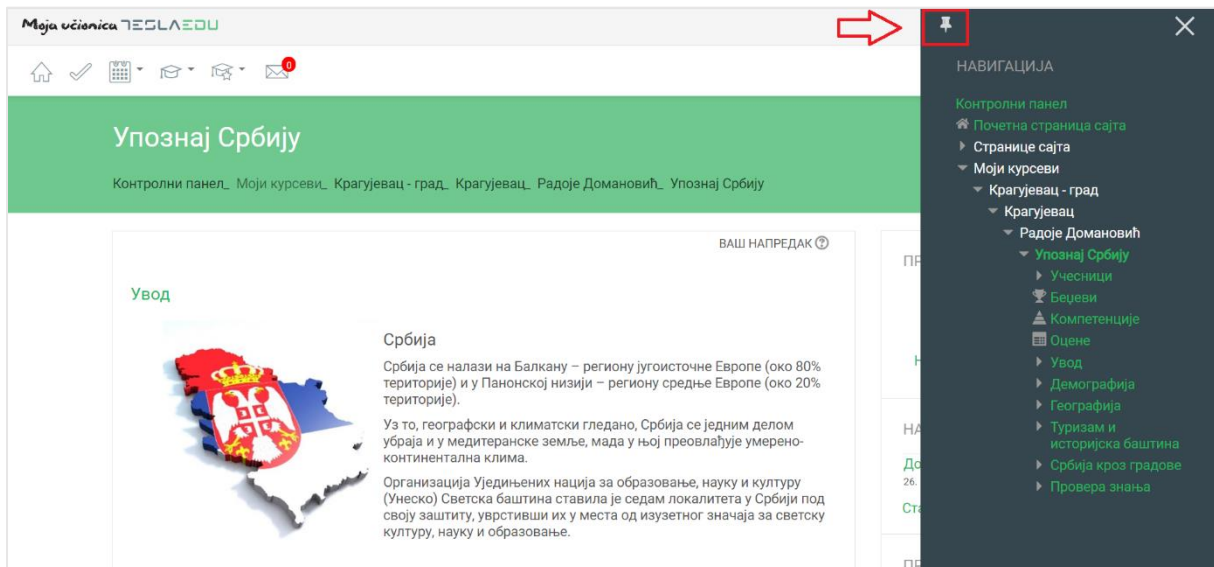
Moja učionica TESLAEDU

0

Упознај Србију

Контролни панел Моји курсеви Крагујевац - град Крагујевац Радоје Домановић Упознај Србију

ВАШ НАПРЕДАК

Увод

Србија

Србија се налази на Балкану – регион југоисточне Европе (око 80% територије) и у Панонској низији – регион средње Европе (око 20% територије).

Уз то, географски и климатски гледано, Србија се једним делом убраја и у медитеранске земље, мада у њој преовлађује умерено-континентална клима.

Организација Уједињених нација за образовање, науку и културу (Унеско) Светска баштина ставила је седам локалитета у Србији под своју заштиту, уврстивши их у места од изузетног значаја за светску културу, науку и образовање.

ПР

Н

НА

До

26.

Ста

ПР

НАВИГАЦИЈА

Контролни панел
Почетна страница сајта
Странице сајта
Моји курсеви
Крагујевац - град
Крагујевац
Радоје Домановић
Упознај Србију
Учесници
Беџеви
Компетенције
Оцене
Увод
Демографија
Географија
Туризам и историјска баштина
Србија кроз градове
Провера знања